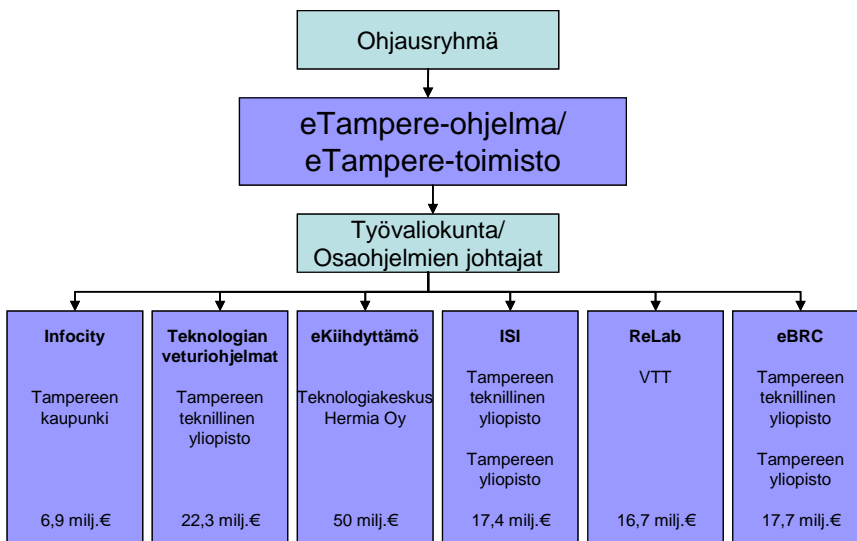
Ohjausryhmä

eTampere-ohjelma/
eTampere-toimisto

Työvaliokunta/
Osaohjelmien johtajat

Infocity

Tampereen kaupunki

6,9 milj.€

Teknologian veturiohjelmat

Tampereen teknillinen yliopisto

22,3 milj.€

eKiihdyttämö

Teknologiakeskus Hermia Oy

50 milj.€

ISI

Tampereen teknillinen yliopisto

Tampereen yliopisto

17,4 milj.€

ReLab

VTT

16,7 milj.€

eBRC

Tampereen teknillinen yliopisto

Tampereen yliopisto

17,7 milj.€